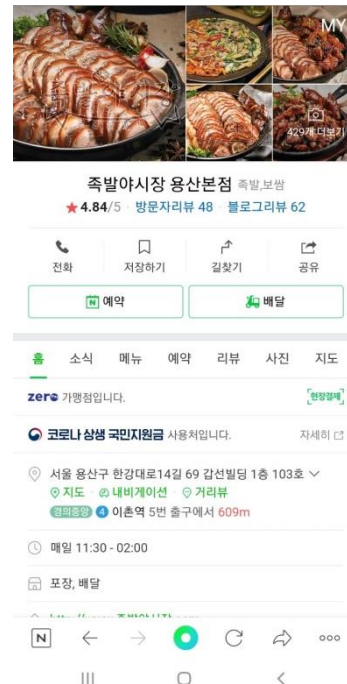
MY

429개 더보기

족발야시장 용산본점 족발,보쌈

★4.84/5 방문자리뷰 48 블로그리뷰 62

전화 저장하기 길찾기 공유

예약 배달

홈 소식 메뉴 예약 리뷰 사진 지도

zero 가맹점입니다. 현장결제

코로나 상생 국민지원금 사용처입니다. 자세히

서울 용산구 한강대로14길 69 갑선빌딩 1층 103호
지도 내비게이션 거리뷰
경의중앙 4 이촌역 5번 출구에서 609m

매일 11:30 - 02:00

포장, 배달

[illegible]